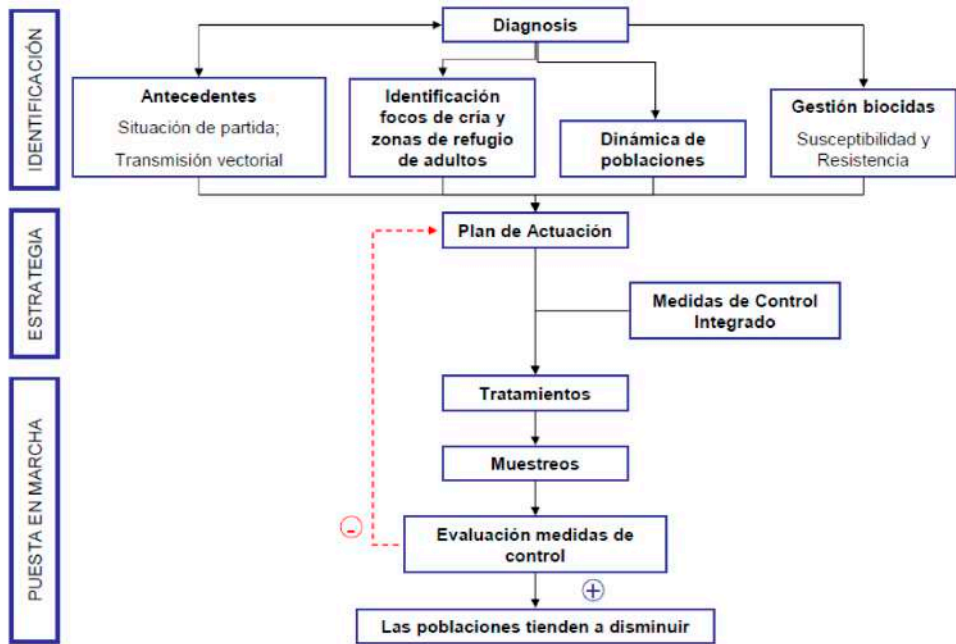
IDENTIFICACIÓN

Diagnosis

Antecedentes
Situación de partida;
Transmisión vectorial

Identificación focos de cría y zonas de refugio de adultos

Dinámica de poblaciones

Gestión biocidas
Susceptibilidad y Resistencia

ESTRATEGIA

Plan de Actuación

Medidas de Control Integrado

PUESTA EN MARCHA

Tratamientos

Muestreos

-

Evaluación medidas de control

+

Las poblaciones tienden a disminuir